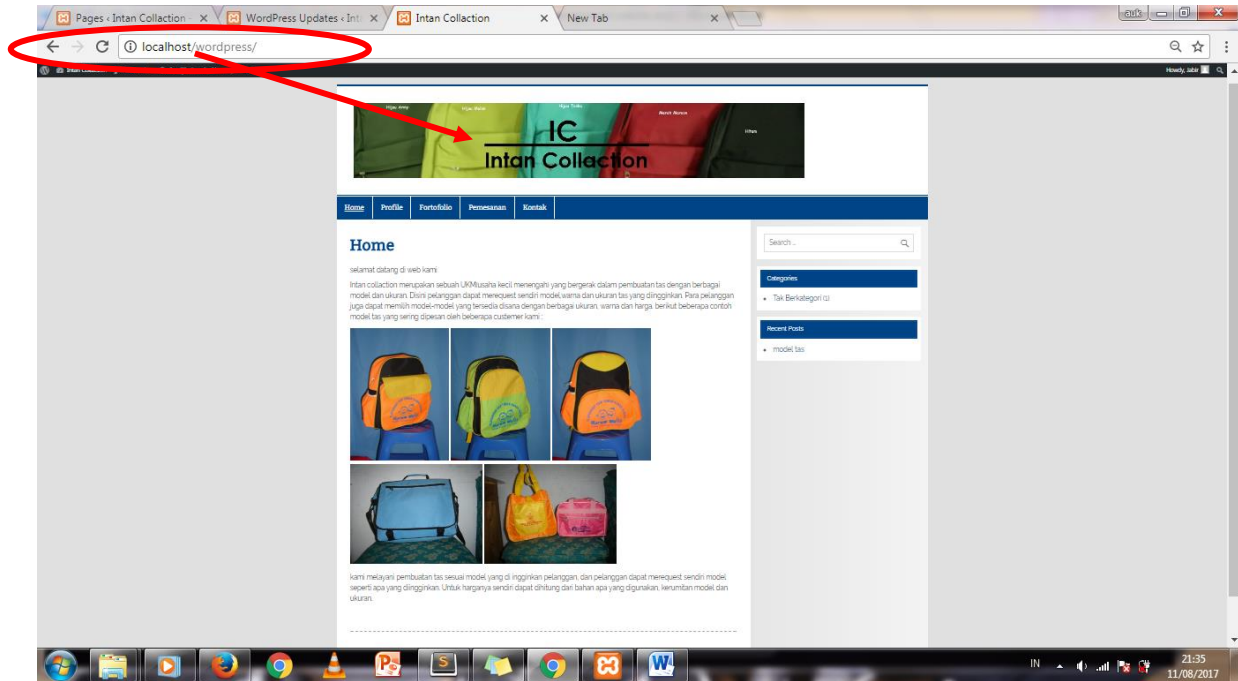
Pages ‹ Intan Collaction × WordPress Updates ‹ Int × Intan Collaction × New Tab ×

localhost/wordpress/

Howdy, Jabir

IC
Intan Collaction

Home Profile Fortofolio Pemesanan Kontak

Home

selamat datang di web kami

Intan collaction merupakan sebuah UKM/usaha kecil menengah yang bergerak dalam pembuatan tas dengan berbagai model dan ukuran. Disini pelanggan dapat merequest sendiri model,warna dan ukuran tas yang diingginkan. Para pelanggan juga dapat memilih model-model yang tersedia disana dengan berbagai ukuran, warna dan harga. berikut beberapa contoh model tas yang sering dipesan oleh beberapa customer kami :

kami melayani pembuatan tas sesuai model yang di ingginkan pelanggan, dan pelanggan dapat merequest sendiri model seperti apa yang diingginkan. Untuk harganya sendiri dapat dihitung dari bahan apa yang digunakan, kerumitan model dan ukuran.

Search ...

Categories

Tak Berkategori (1)

Recent Posts

model tas

IN 21:35 11/08/2017